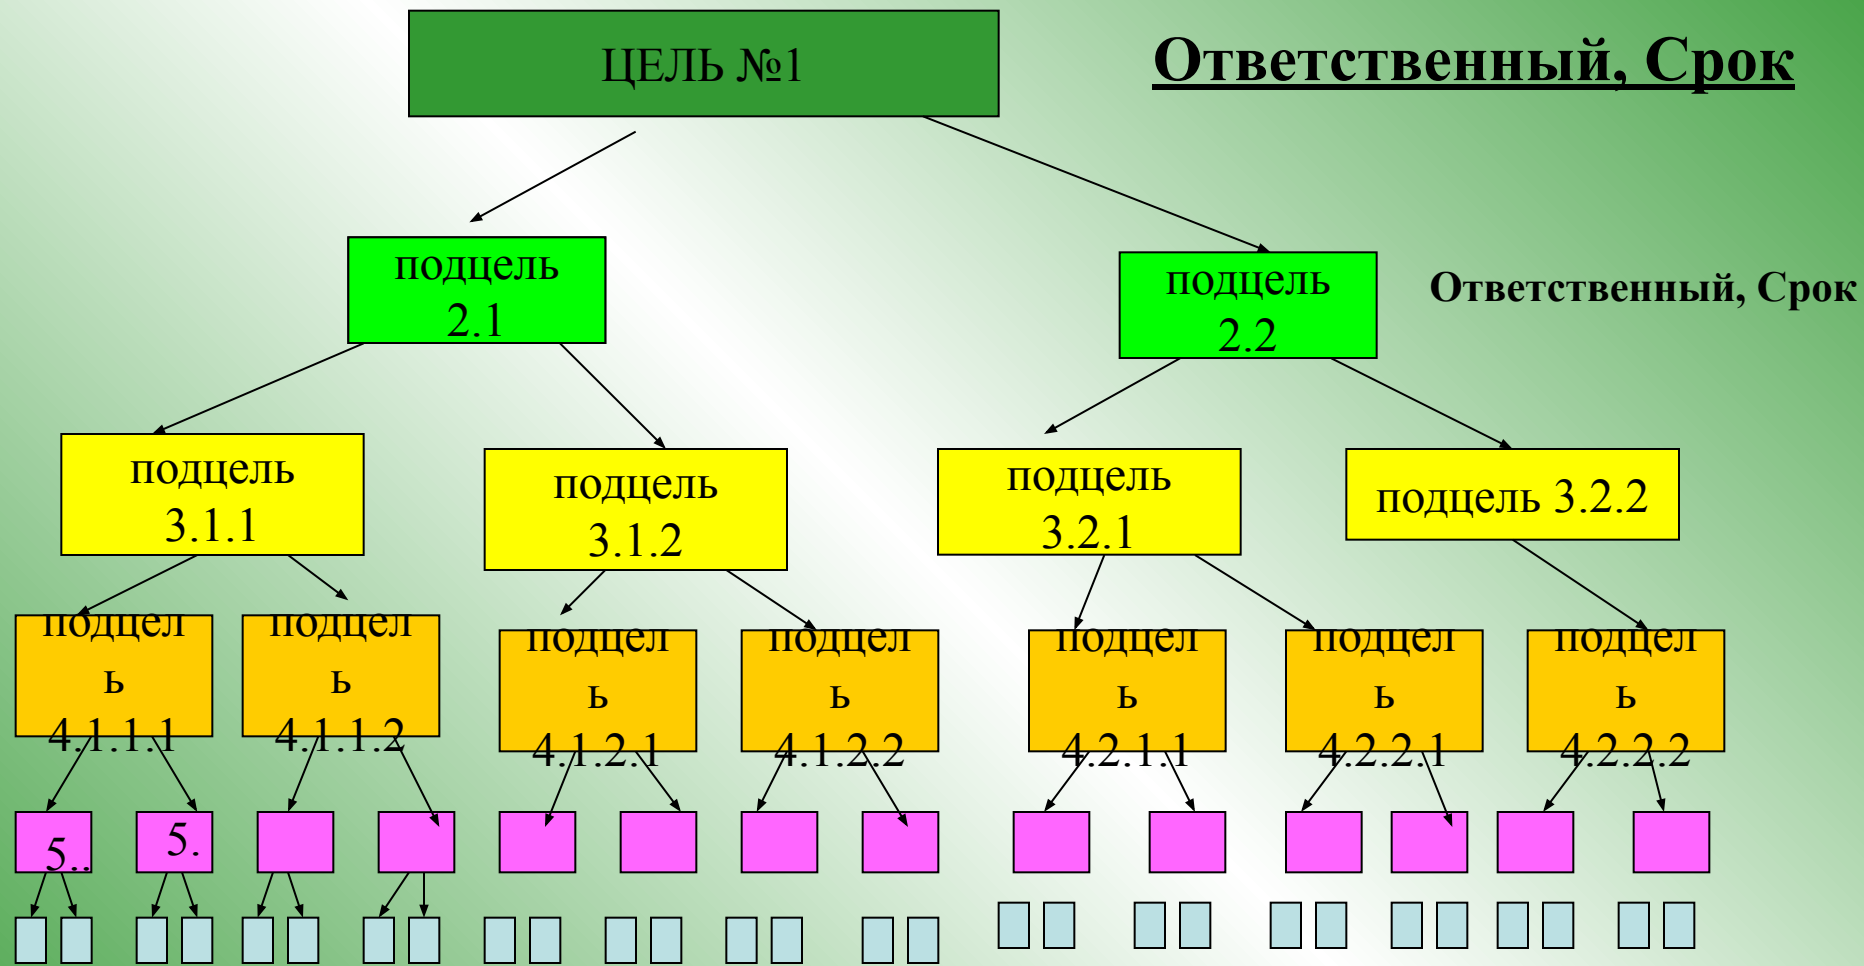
ЦЕЛЬ №1

Ответственный, Срок

подцель 2.1

подцель 2.2

Ответственный, Срок

подцель 3.1.1

подцель 3.1.2

подцель 3.2.1

подцель 3.2.2

подцель 4.1.1.1

подцель 4.1.1.2

подцель 4.1.2.1

подцель 4.1.2.2

подцель 4.2.1.1

подцель 4.2.2.1

подцель 4.2.2.2

5..

5.